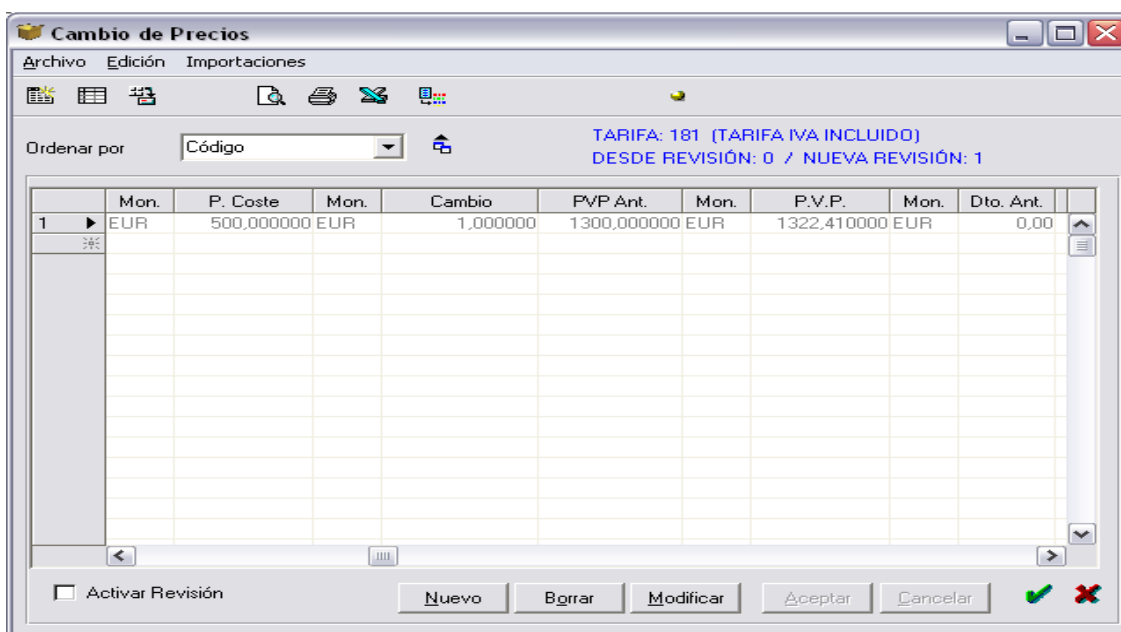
Cambio de Precios

Archivo Edición Importaciones

Ordenar por Código

TARIFA: 181 (TARIFA IVA INCLUIDO)
DESDE REVISIÓN: 0 / NUEVA REVISIÓN: 1

| | Mon. | P. Coste | Mon. | Cambio | PVP Ant. | Mon. | P.V.P. | Mon. | Dto. Ant. |
|---|---|---|---|---|---|---|---|---|---|
| 1 | EUR | 500,000000 | EUR | 1,000000 | 1300,000000 | EUR | 1322,410000 | EUR | 0,00 |

Activar Revisión

Nuevo Borrar Modificar Aceptar Cancelar